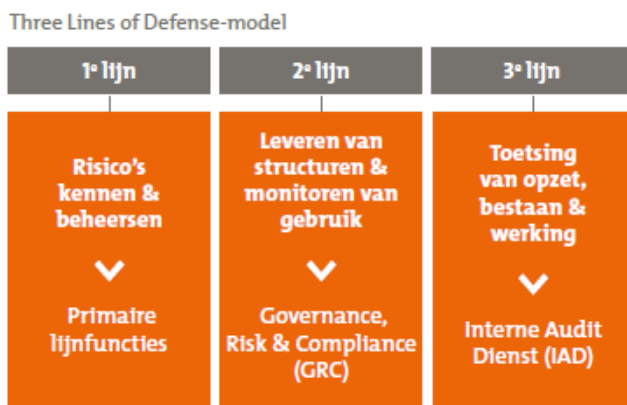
Three Lines of Defense-model

1e lijn

Risico's kennen & beheersen

Primaire lijnfuncties

2e lijn

Leveren van structuren & monitoren van gebruik

Governance, Risk & Compliance (GRC)

3e lijn

Toetsing van opzet, bestaan & werking

Interne Audit Dienst (IAD)